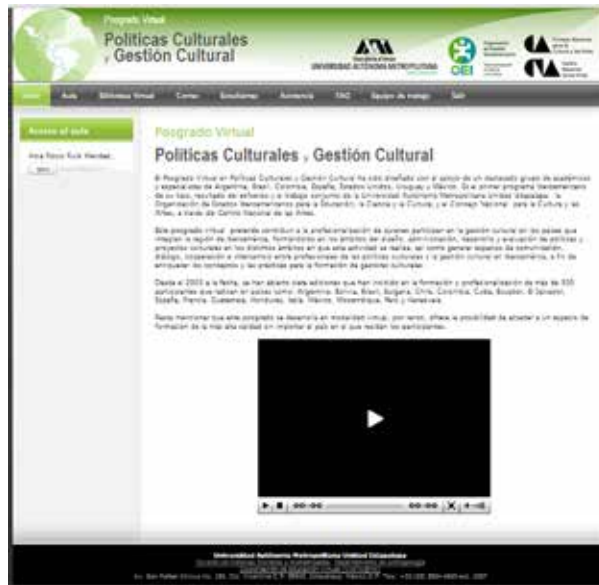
Posgrado Virtual
Políticas Culturales y Gestión Cultural

UNIVERSIDAD AUTÓNOMA METROPOLITANA

OEI

Inicio Aula Biblioteca Virtual Correo Simuladores Asistencia FAQ Equipo de trabajo Salir

Acceso al aula

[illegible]

Posgrado Virtual
Políticas Culturales y Gestión Cultural

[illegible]

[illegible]

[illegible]

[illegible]

00:00 00:00

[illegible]